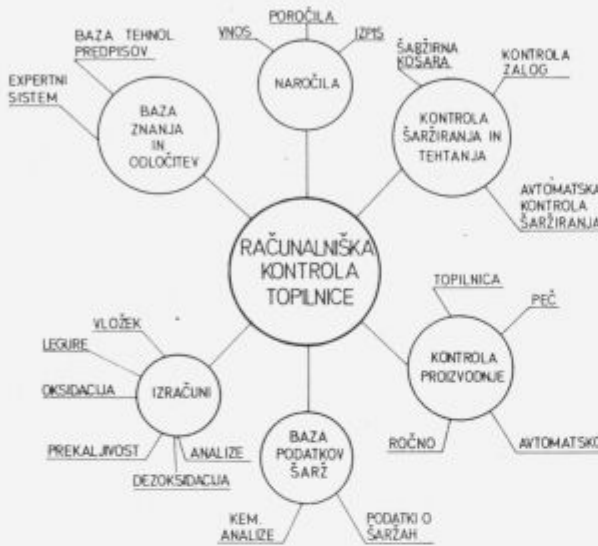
RAČUNALNIŠKA KONTROLA TOPILNICE

BAZA TEHNOL PREDPISOV

EXPERTNI SISTEM

BAZA ZNANJA IN ODLOČITEV

VNOS

POROČILA

IZPIS

NAROČILA

ŠARŽIRNA KOŠARA

KONTROLA ZALOG

KONTROLA ŠARŽIRANJA IN TEHTANJA

AVTOMATSKA KONTROLA ŠARŽIRANJA

TOPILNICA

PEČ

KONTROLA PROIZVODNJE

ROČNO

AVTOMATSKO

VLOŽEK

LEGURE

OKSIDACIJA

IZRAČUNI

PREKALJIVOST

ANALIZE

DEZOKSIDACIJA

BAZA PODATKOV ŠARŽ

KEM. ANALIZE

PODATKI O ŠARŽAH